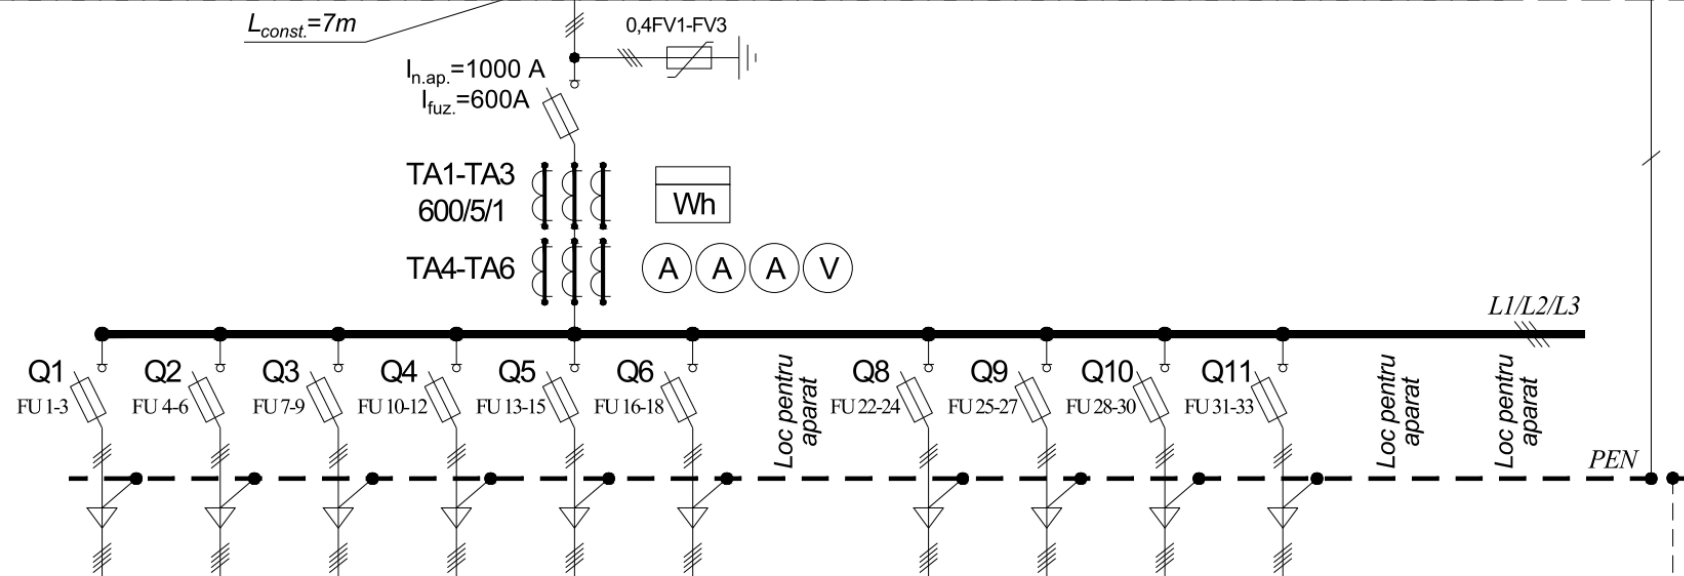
$L_{const.}$=7m

0,4FV1-FV3

$I_{n.ap.}$=1000 A
$I_{fuz.}$=600A

TA1-TA3
600/5/1

Wh

TA4-TA6

A A A V

L1/L2/L3

Q1 FU 1-3
Q2 FU 4-6
Q3 FU 7-9
Q4 FU 10-12
Q5 FU 13-15
Q6 FU 16-18
Loc pentru aparat
Q8 FU 22-24
Q9 FU 25-27
Q10 FU 28-30
Q11 FU 31-33
Loc pentru aparat
Loc pentru aparat

PEN